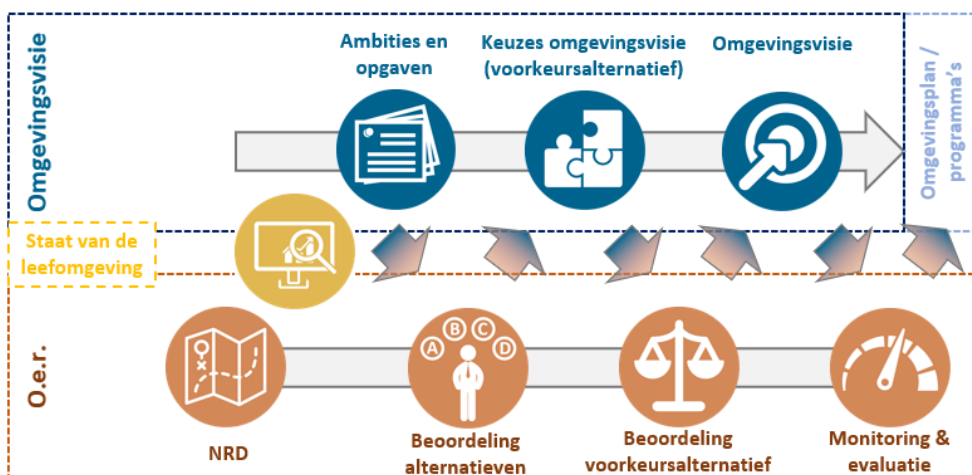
Omgevingsvisie

Ambities en opgaven

Keuzes omgevingsvisie (voorkeursalternatief)

Omgevingsvisie

Omgevingsplan / programma's

Staat van de leefomgeving

O.e.r.

A B C D

NRD

Beoordeling alternatieven

Beoordeling voorkeursalternatief

Monitoring & evaluatie